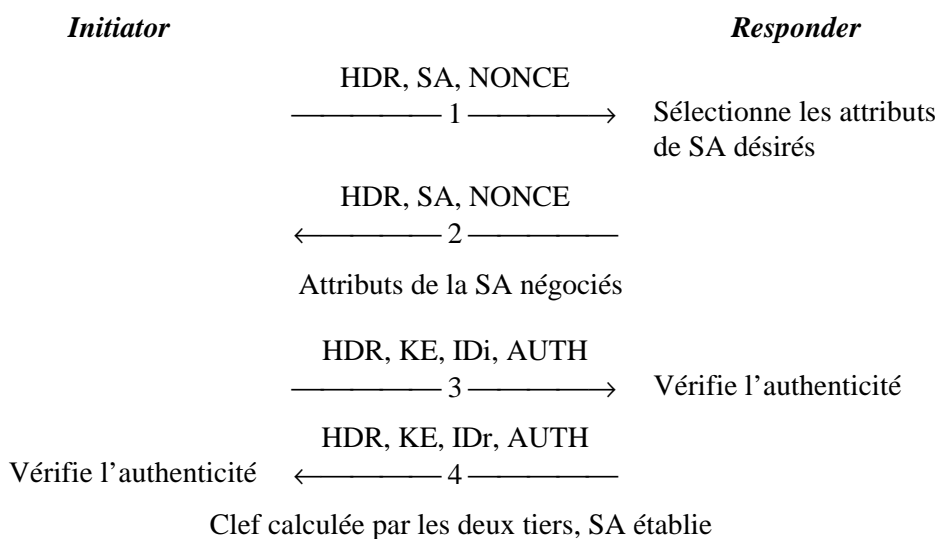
*Initiator*

*Responder*

HDR, SA, NONCE

1

Sélectionne les attributs de SA désirés

HDR, SA, NONCE

2

Attributs de la SA négociés

HDR, KE, IDi, AUTH

3

Vérifie l'authenticité

HDR, KE, IDr, AUTH

Vérifie l'authenticité

4

Clef calculée par les deux tiers, SA établie